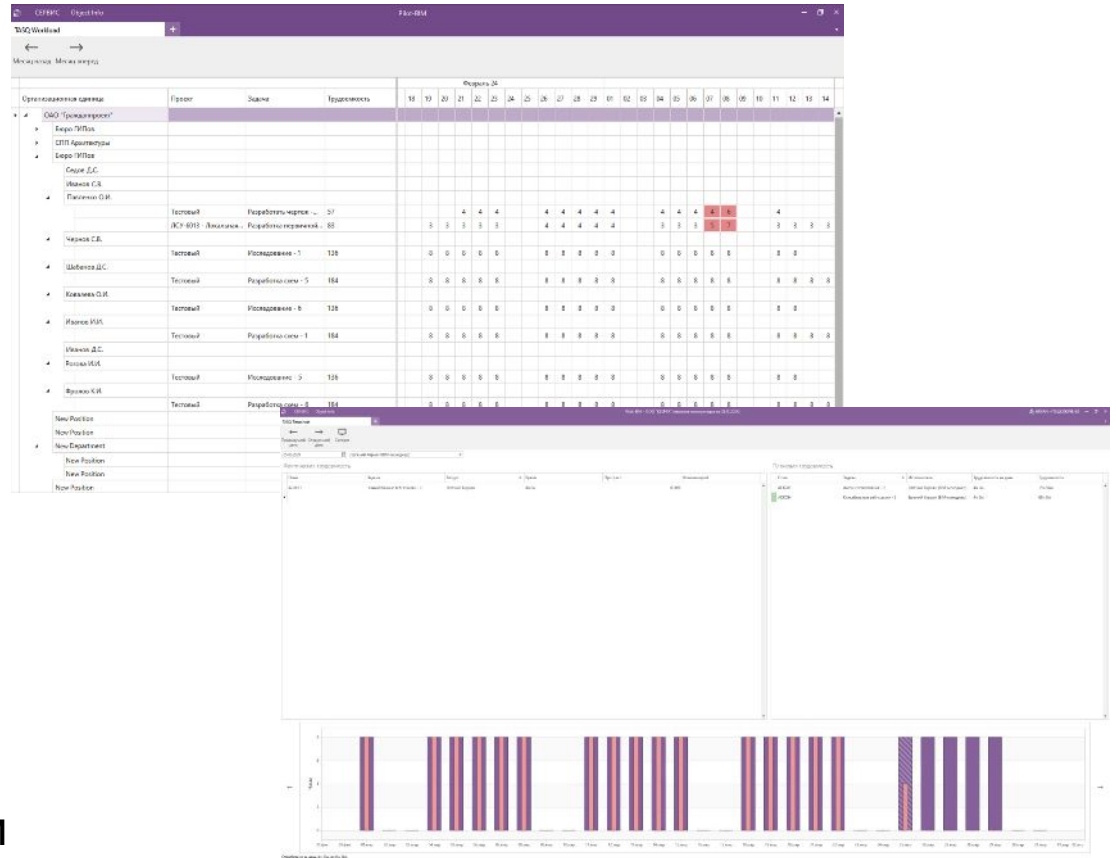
СЕРВИС Object Info Pilot-BIM
TASQ Workload
Месяц назад Месяц вперед

Февраль 24

| Организационная единица | Проект | Задача | Трудоемкость | 18 | 19 | 20 | 21 | 22 | 23 | 24 | 25 | 26 | 27 | 28 | 29 | 01 | 02 | 03 | 04 | 05 | 06 | 07 | 08 | 09 | 10 | 11 | 12 | 13 | 14 |
|---|---|---|---|---|---|---|---|---|---|---|---|---|---|---|---|---|---|---|---|---|---|---|---|---|---|---|---|---|---|
| ОАО "Гражданпроект" | | | | | | | | | | | | | | | | | | | | | | | | | | | | | |
| Бюро ГИПов | | | | | | | | | | | | | | | | | | | | | | | | | | | | | |
| СПП Архитектуры | | | | | | | | | | | | | | | | | | | | | | | | | | | | | |
| Бюро ГИПов | | | | | | | | | | | | | | | | | | | | | | | | | | | | | |
| Сидов Д.С. | | | | | | | | | | | | | | | | | | | | | | | | | | | | | |
| Иванов С.В. | | | | | | | | | | | | | | | | | | | | | | | | | | | | | |
| Павленко О.И. | | | | | | | | | | | | | | | | | | | | | | | | | | | | | |
| | Тестовый | Разработать чертеж - ... | 57 | | | | 4 | 4 | 4 | | | 4 | 4 | 4 | 4 | 4 | | | 4 | 4 | 4 | 4 | 4 | | | 4 | | | |
| | ЛСУ-6013 - Локальная... | Разработка первичной ... | 83 | | 3 | 3 | 3 | 3 | 3 | | | 4 | 4 | 4 | 4 | 4 | | | 3 | 3 | 3 | 5 | 5 | | | 3 | 3 | 3 | 3 |
| Чернов С.В. | | | | | | | | | | | | | | | | | | | | | | | | | | | | | |
| | Тестовый | Исследование - 1 | 128 | | 8 | 8 | 8 | 8 | 8 | | | 8 | 8 | 8 | 8 | 8 | | | 8 | 8 | 8 | 8 | 8 | | | 8 | 8 | | |
| Шабанов Д.С. | | | | | | | | | | | | | | | | | | | | | | | | | | | | | |
| | Тестовый | Разработка схем - 5 | 184 | | 8 | 8 | 8 | 8 | 8 | | | 8 | 8 | 8 | 8 | 8 | | | 8 | 8 | 8 | 8 | 8 | | | 8 | 8 | 8 | 8 |
| Ковалева О.И. | | | | | | | | | | | | | | | | | | | | | | | | | | | | | |
| | Тестовый | Исследование - 6 | 128 | | 8 | 8 | 8 | 8 | 8 | | | 8 | 8 | 8 | 8 | 8 | | | 8 | 8 | 8 | 8 | 8 | | | 8 | 8 | | |
| Иванов И.И. | | | | | | | | | | | | | | | | | | | | | | | | | | | | | |
| | Тестовый | Разработка схем - 1 | 184 | | 8 | 8 | 8 | 8 | 8 | | | 8 | 8 | 8 | 8 | 8 | | | 8 | 8 | 8 | 8 | 8 | | | 8 | 8 | 8 | 8 |
| Иванов Д.С. | | | | | | | | | | | | | | | | | | | | | | | | | | | | | |
| Рогова И.И. | | | | | | | | | | | | | | | | | | | | | | | | | | | | | |
| | Тестовый | Исследование - 5 | 136 | | 8 | 8 | 8 | 8 | 8 | | | 8 | 8 | 8 | 8 | 8 | | | 8 | 8 | 8 | 8 | 8 | | | 8 | 8 | | |
| Фролов К.И. | | | | | | | | | | | | | | | | | | | | | | | | | | | | | |
| | Тестовый | Разработка схем - 8 | 184 | | | | | | | | | | | | | | | | | | | | | | | | | | |
| New Position | | | | | | | | | | | | | | | | | | | | | | | | | | | | | |
| New Position | | | | | | | | | | | | | | | | | | | | | | | | | | | | | |
| New Department | | | | | | | | | | | | | | | | | | | | | | | | | | | | | |
| New Position | | | | | | | | | | | | | | | | | | | | | | | | | | | | | |
| New Position | | | | | | | | | | | | | | | | | | | | | | | | | | | | | |
| New Position | | | | | | | | | | | | | | | | | | | | | | | | | | | | | |

СЕРВИС Pilot-BIM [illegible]
TASQ Timesheet
Предыдущий день Следующий день Сегодня
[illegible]
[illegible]
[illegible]
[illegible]